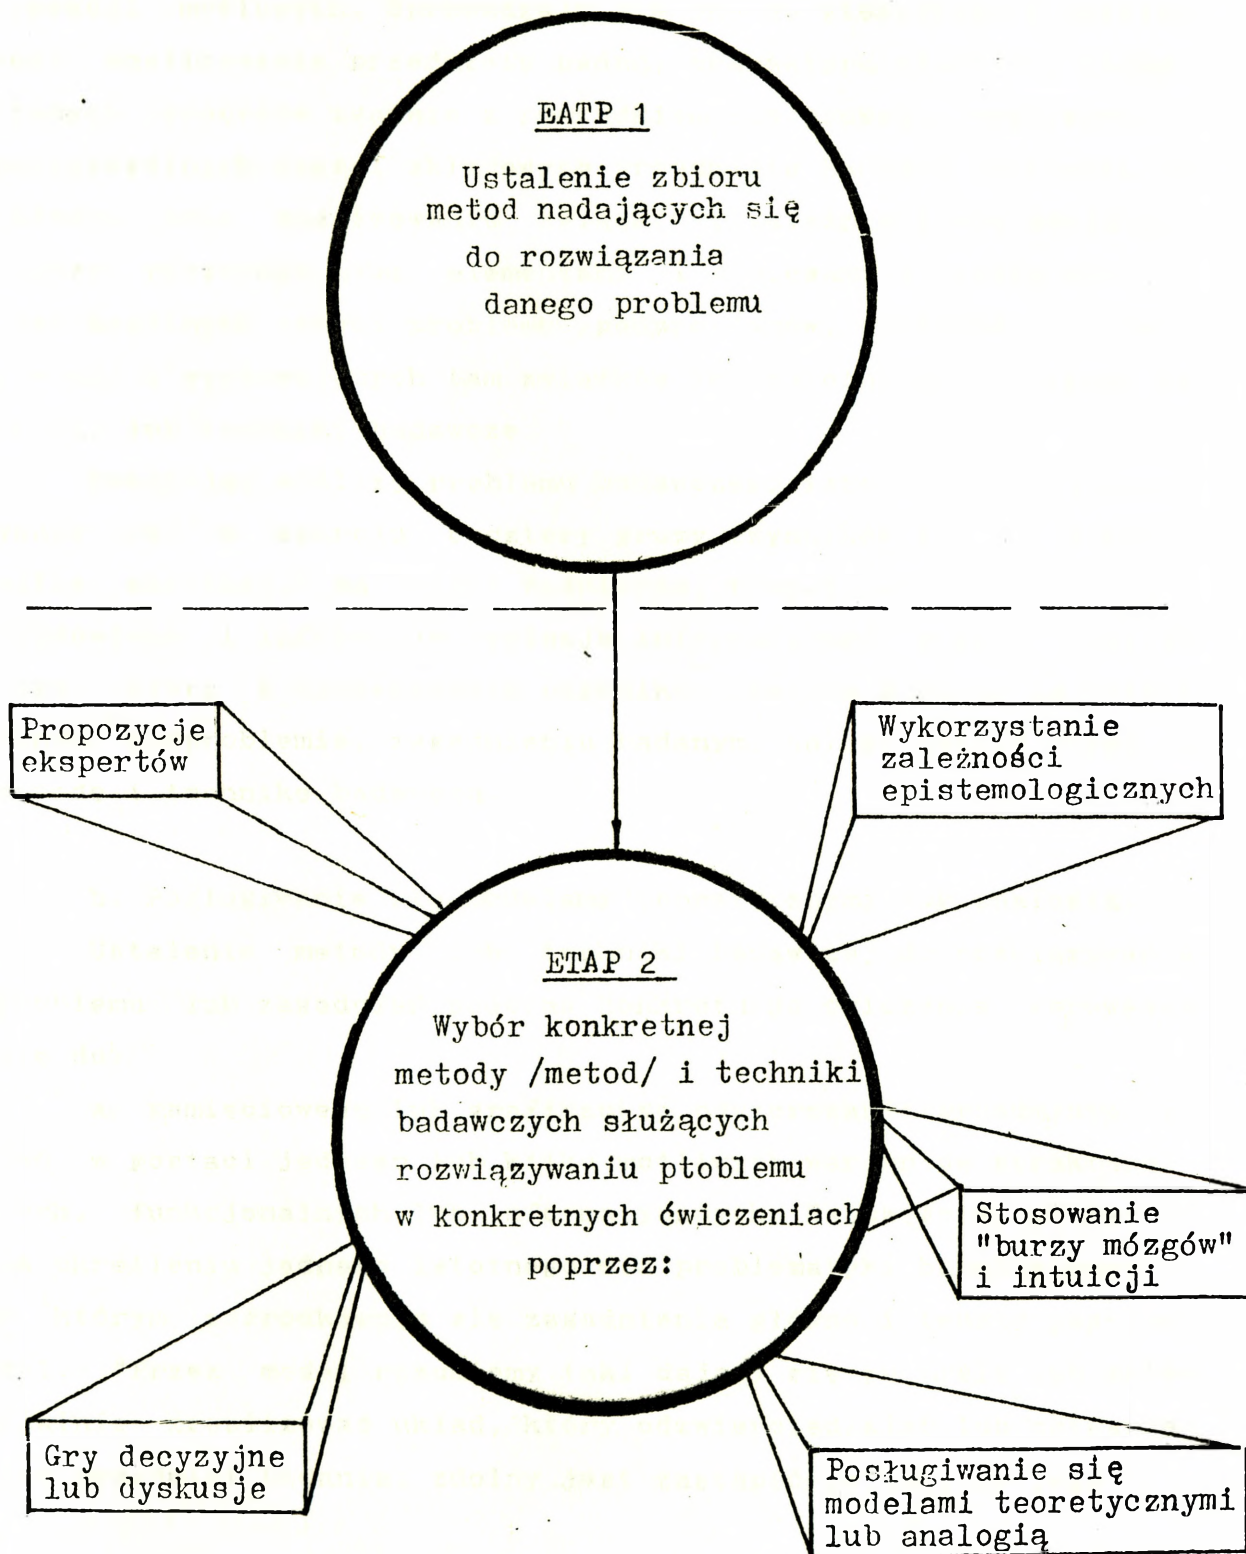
EATP 1

Ustalenie zbioru metod nadających się do rozwiązania danego problemu

Propozycje ekspertów

Wykorzystanie zależności epistemologicznych

ETAP 2

Wybór konkretnej metody /metod/ i techniki badawczych służących rozwiązywaniu ptoblemu w konkretnych ćwiczeniach poprzez:

Stosowanie "burzy mózgów" i intuicji

Gry decyzyjne lub dyskusje

Posługiwanie się modelami teoretycznymi lub analogią